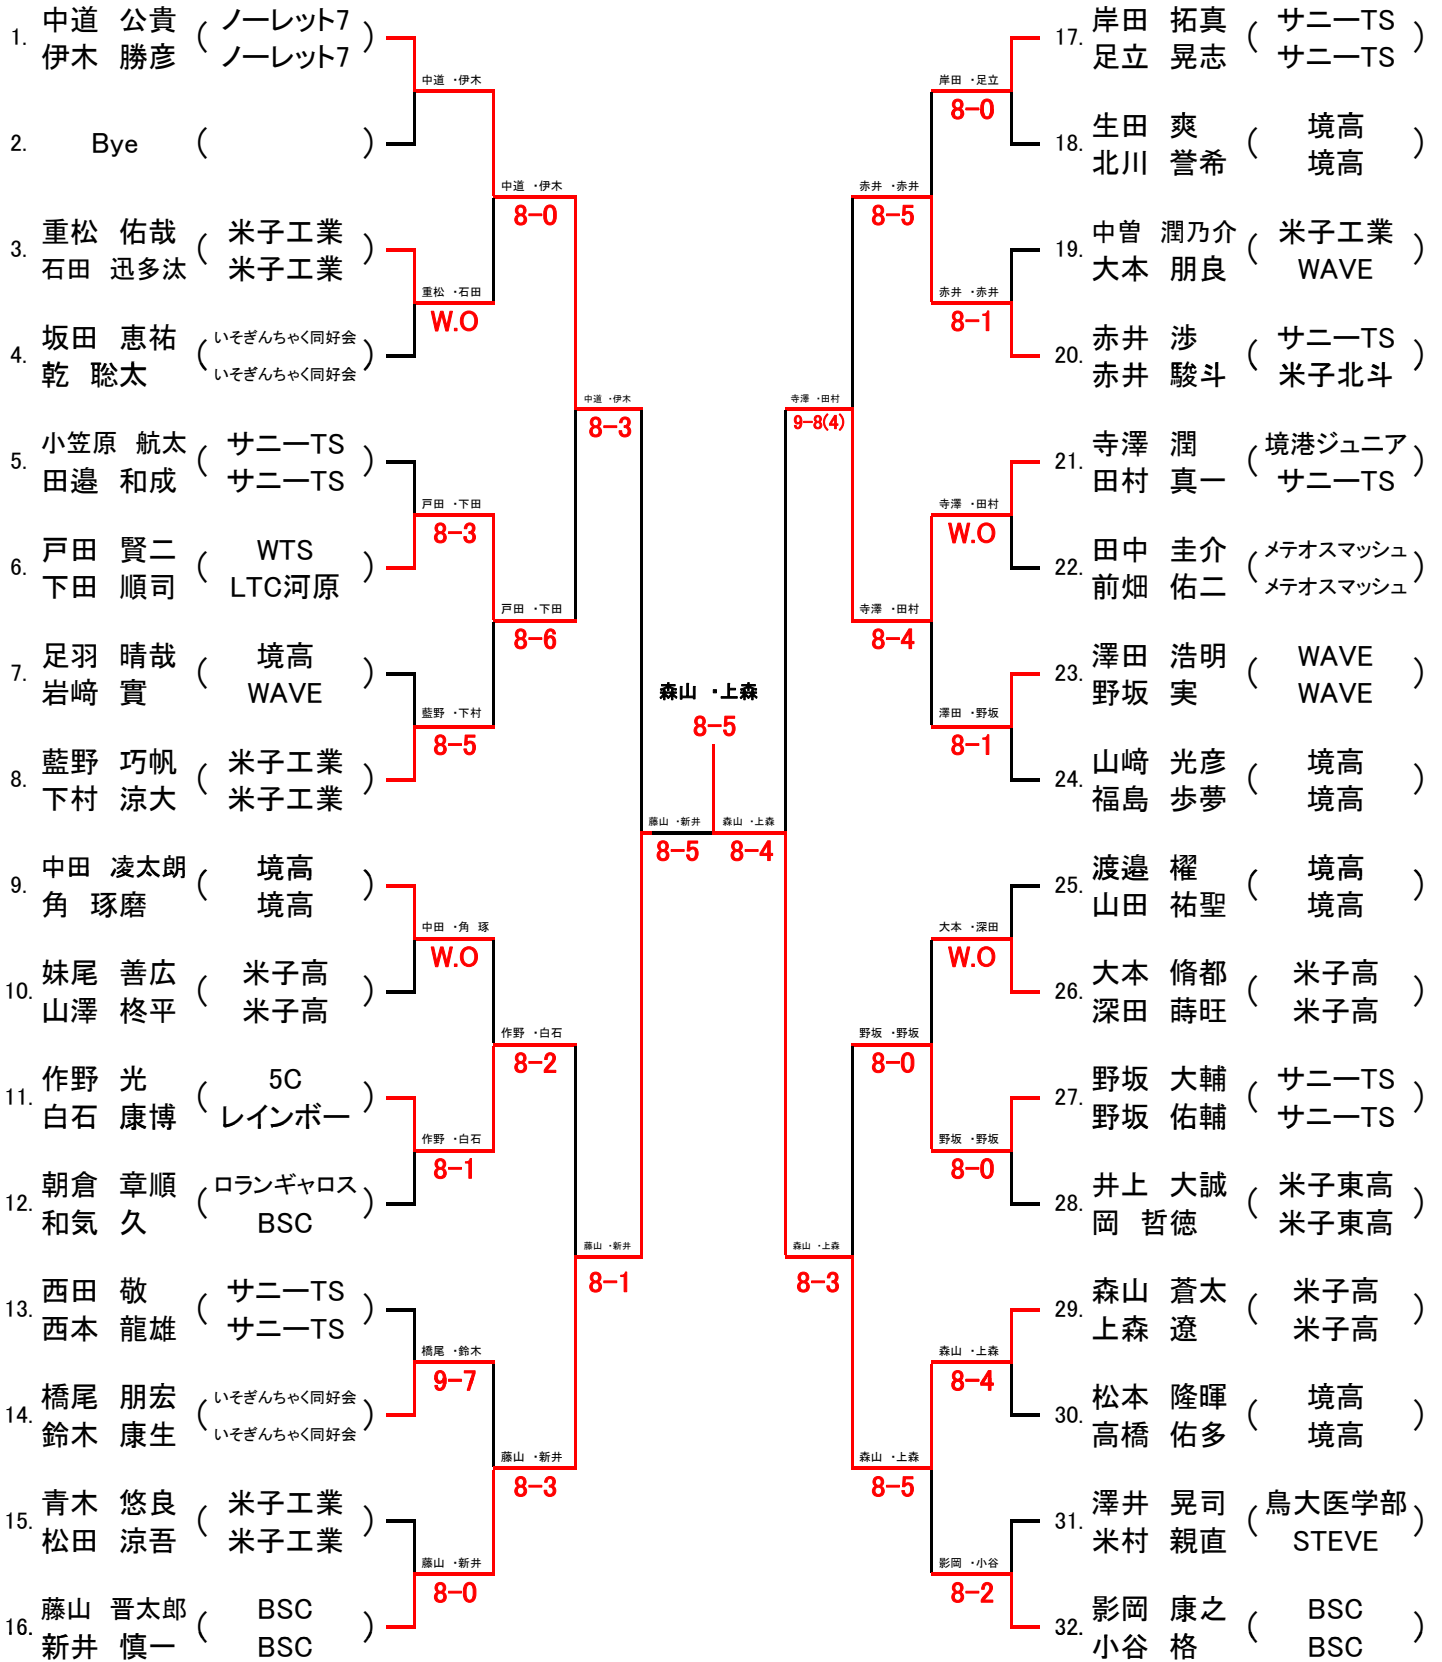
1. 中道 公貴 ( ノーレット7 )
伊木 勝彦 ノーレット7

2. Bye ( )

3. 重松 佑哉 ( 米子工業 )
石田 迅多汰 米子工業

4. 坂田 恵祐 ( いそぎんちゃく同好会 )
乾 聡太 いそぎんちゃく同好会

5. 小笠原 航太 ( サニーTS )
田邉 和成 サニーTS

6. 戸田 賢二 ( WTS )
下田 順司 LTC河原

7. 足羽 晴哉 ( 境高 )
岩﨑 實 WAVE

8. 藍野 巧帆 ( 米子工業 )
下村 涼大 米子工業

9. 中田 凌太朗 ( 境高 )
角 琢磨 境高

10. 妹尾 善広 ( 米子高 )
山澤 柊平 米子高

11. 作野 光 ( 5C )
白石 康博 レインボー

12. 朝倉 章順 ( ロランギャロス )
和気 久 BSC

13. 西田 敬 ( サニーTS )
西本 龍雄 サニーTS

14. 橋尾 朋宏 ( いそぎんちゃく同好会 )
鈴木 康生 いそぎんちゃく同好会

15. 青木 悠良 ( 米子工業 )
松田 涼吾 米子工業

16. 藤山 晋太郎 ( BSC )
新井 慎一 BSC

中道 ・伊木
中道 ・伊木
8−0
重松 ・石田
W.O
中道 ・伊木
8−3
戸田 ・下田
8−3
戸田 ・下田
8−6
藍野 ・下村
8−5
中田 ・角 琢
W.O
作野 ・白石
8−2
作野 ・白石
8−1
藤山 ・新井
8−1
橋尾 ・鈴木
9−7
藤山 ・新井
8−3
藤山 ・新井
8−0

森山 ・上森
8−5
藤山 ・新井
8−5
森山 ・上森
8−4

17. 岸田 拓真 ( サニーTS )
足立 晃志 サニーTS

18. 生田 爽 ( 境高 )
北川 誉希 境高

19. 中曽 潤乃介 ( 米子工業 )
大本 朋良 WAVE

20. 赤井 渉 ( サニーTS )
赤井 駿斗 米子北斗

21. 寺澤 潤 ( 境港ジュニア )
田村 真一 サニーTS

22. 田中 圭介 ( メテオスマッシュ )
前畑 佑二 メテオスマッシュ

23. 澤田 浩明 ( WAVE )
野坂 実 WAVE

24. 山﨑 光彦 ( 境高 )
福島 歩夢 境高

25. 渡邉 權 ( 境高 )
山田 祐聖 境高

26. 大本 脩都 ( 米子高 )
深田 蒔旺 米子高

27. 野坂 大輔 ( サニーTS )
野坂 佑輔 サニーTS

28. 井上 大誠 ( 米子東高 )
岡 哲徳 米子東高

29. 森山 蒼太 ( 米子高 )
上森 遼 米子高

30. 松本 隆暉 ( 境高 )
高橋 佑多 境高

31. 澤井 晃司 ( 鳥大医学部 )
米村 親直 STEVE

32. 影岡 康之 ( BSC )
小谷 格 BSC

岸田 ・足立
8−0
赤井 ・赤井
8−5
赤井 ・赤井
8−1
寺澤 ・田村
9−8(4)
寺澤 ・田村
W.O
寺澤 ・田村
8−4
澤田 ・野坂
8−1
大本 ・深田
W.O
野坂 ・野坂
8−0
野坂 ・野坂
8−0
森山 ・上森
8−3
森山 ・上森
8−4
森山 ・上森
8−5
影岡 ・小谷
8−2